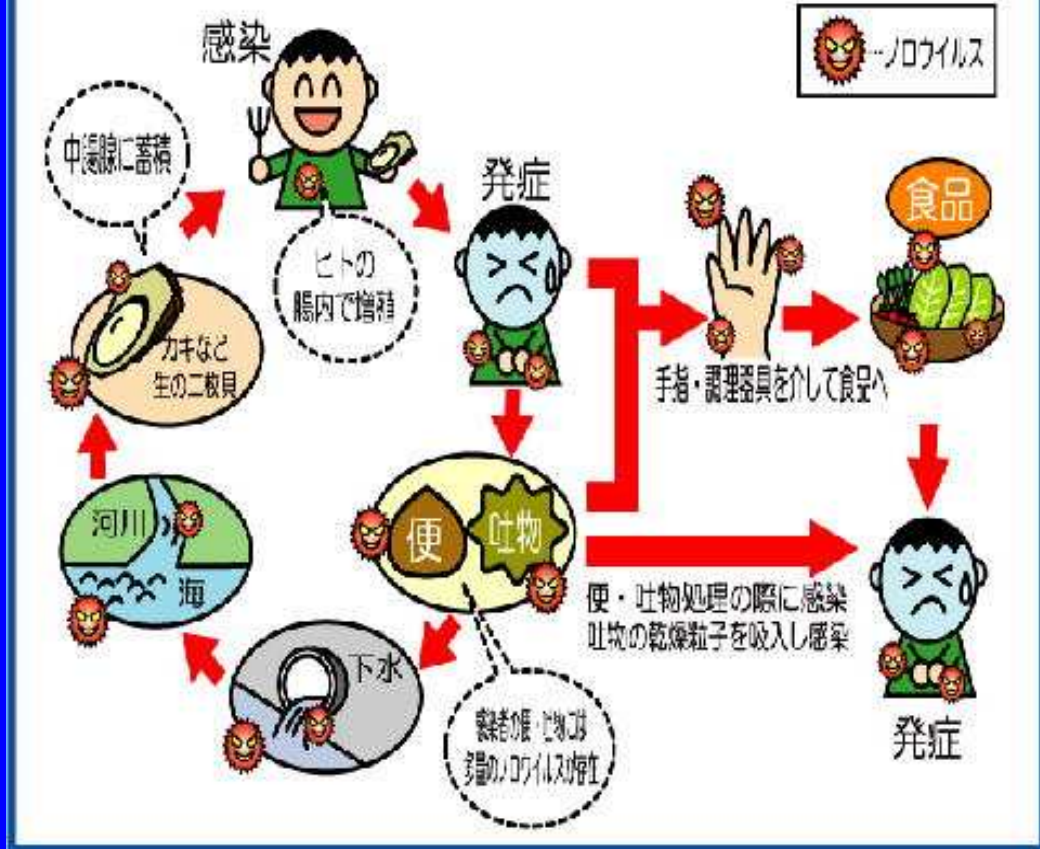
…ノロウイルス

感染

中腸腺に蓄積

ヒトの腸内で増殖

カキなど生の二枚貝

発症

手指・調理器具を介して食品へ

食品

河川

海

便

吐物

便・吐物処理の際に感染
吐物の乾燥粒子を吸入し感染

下水

感染者の便・吐物には多量のノロウイルスが存在

発症